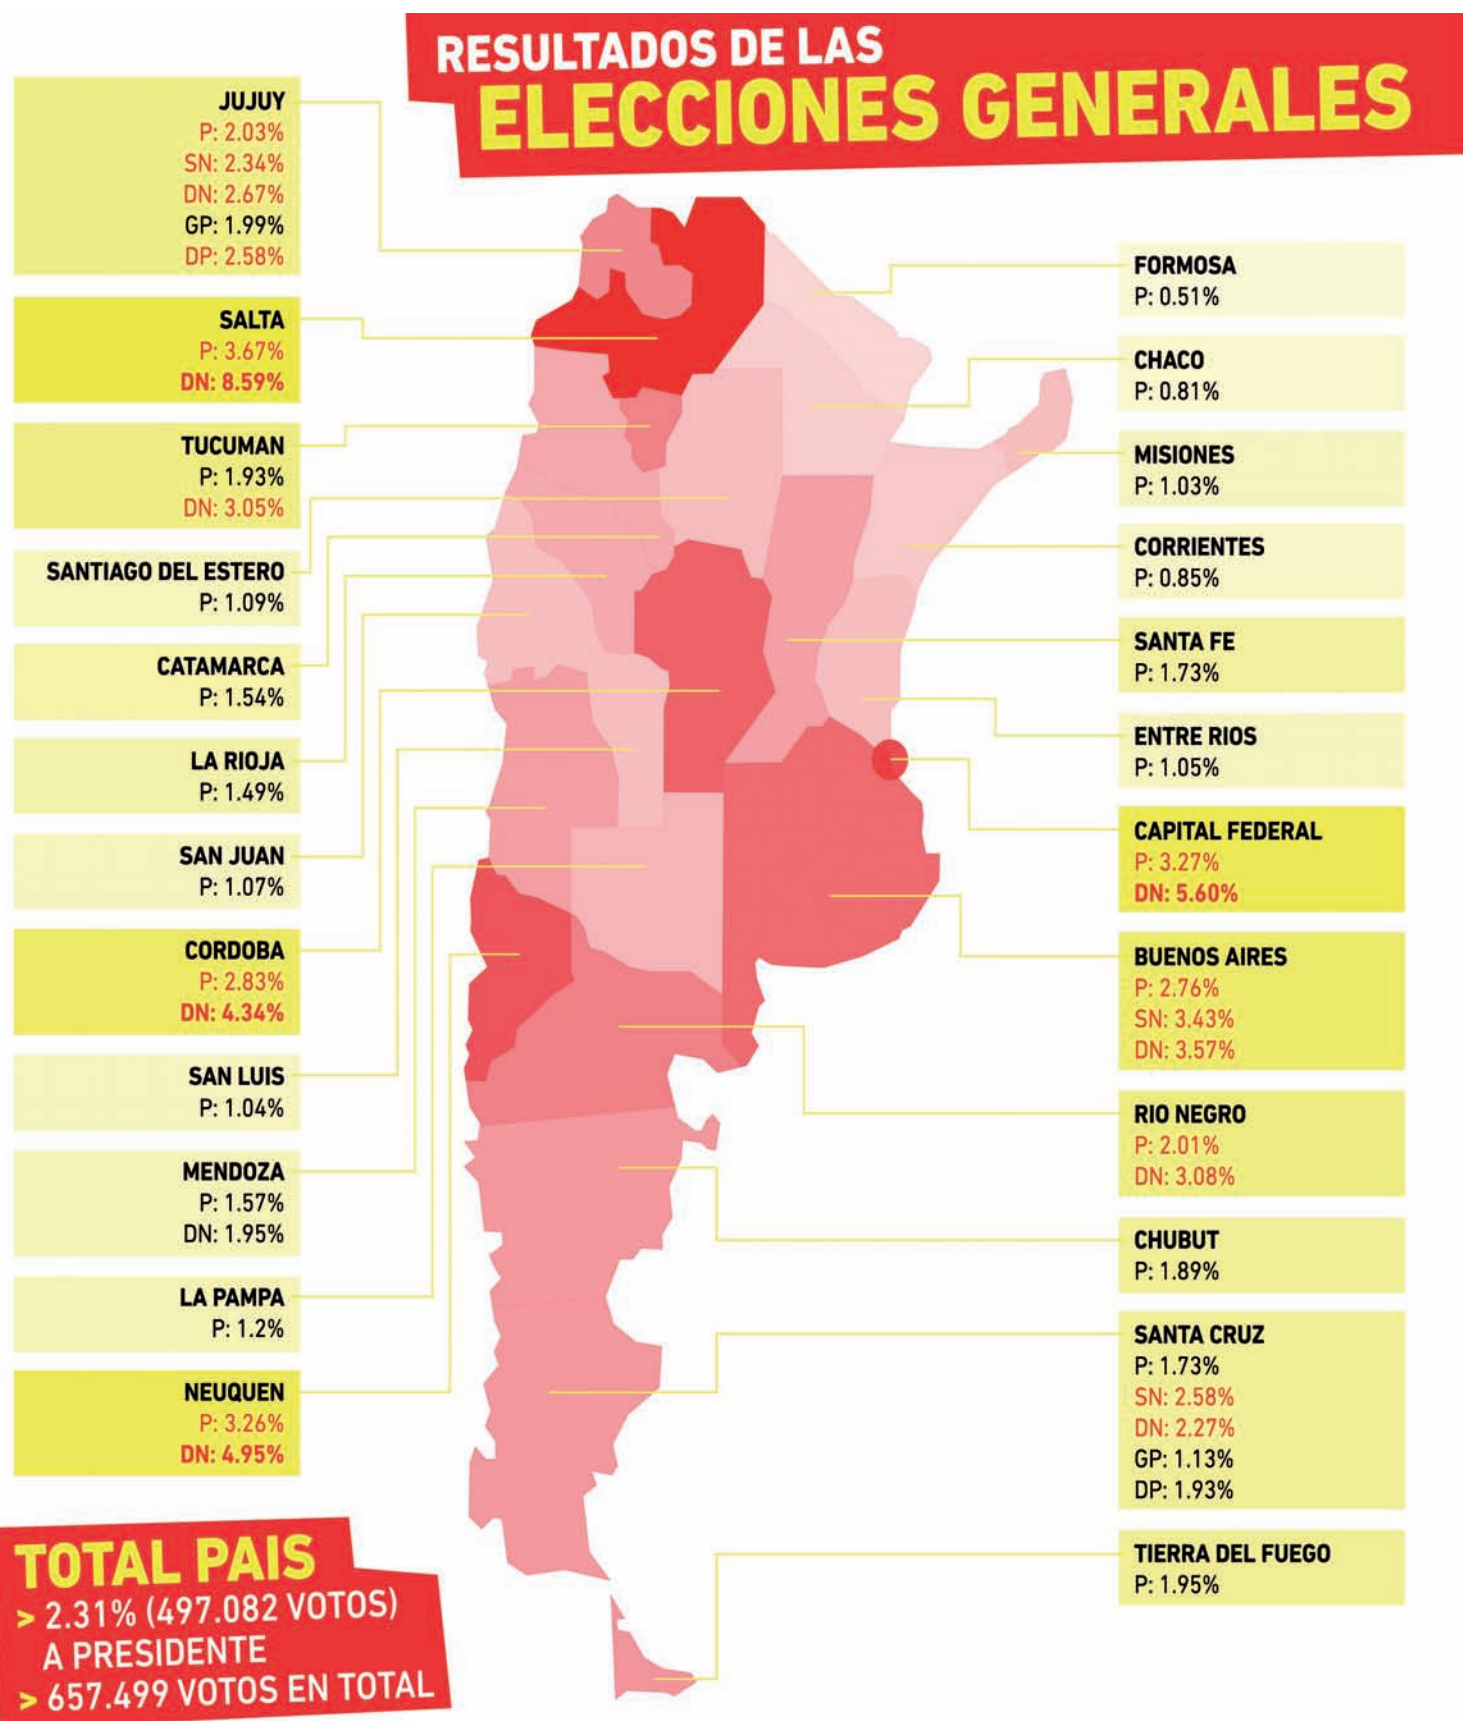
RESULTADOS DE LAS
ELECCIONES GENERALES

JUJUY
P: 2.03%
SN: 2.34%
DN: 2.67%
GP: 1.99%
DP: 2.58%

SALTA
P: 3.67%
DN: 8.59%

TUCUMAN
P: 1.93%
DN: 3.05%

SANTIAGO DEL ESTERO
P: 1.09%

CATAMARCA
P: 1.54%

LA RIOJA
P: 1.49%

SAN JUAN
P: 1.07%

CORDOBA
P: 2.83%
DN: 4.34%

SAN LUIS
P: 1.04%

MENDOZA
P: 1.57%
DN: 1.95%

LA PAMPA
P: 1.2%

NEUQUEN
P: 3.26%
DN: 4.95%

TOTAL PAIS
> 2.31% (497.082 VOTOS) A PRESIDENTE
> 657.499 VOTOS EN TOTAL

FORMOSA
P: 0.51%

CHACO
P: 0.81%

MISIONES
P: 1.03%

CORRIENTES
P: 0.85%

SANTA FE
P: 1.73%

ENTRE RIOS
P: 1.05%

CAPITAL FEDERAL
P: 3.27%
DN: 5.60%

BUENOS AIRES
P: 2.76%
SN: 3.43%
DN: 3.57%

RIO NEGRO
P: 2.01%
DN: 3.08%

CHUBUT
P: 1.89%

SANTA CRUZ
P: 1.73%
SN: 2.58%
DN: 2.27%
GP: 1.13%
DP: 1.93%

TIERRA DEL FUEGO
P: 1.95%